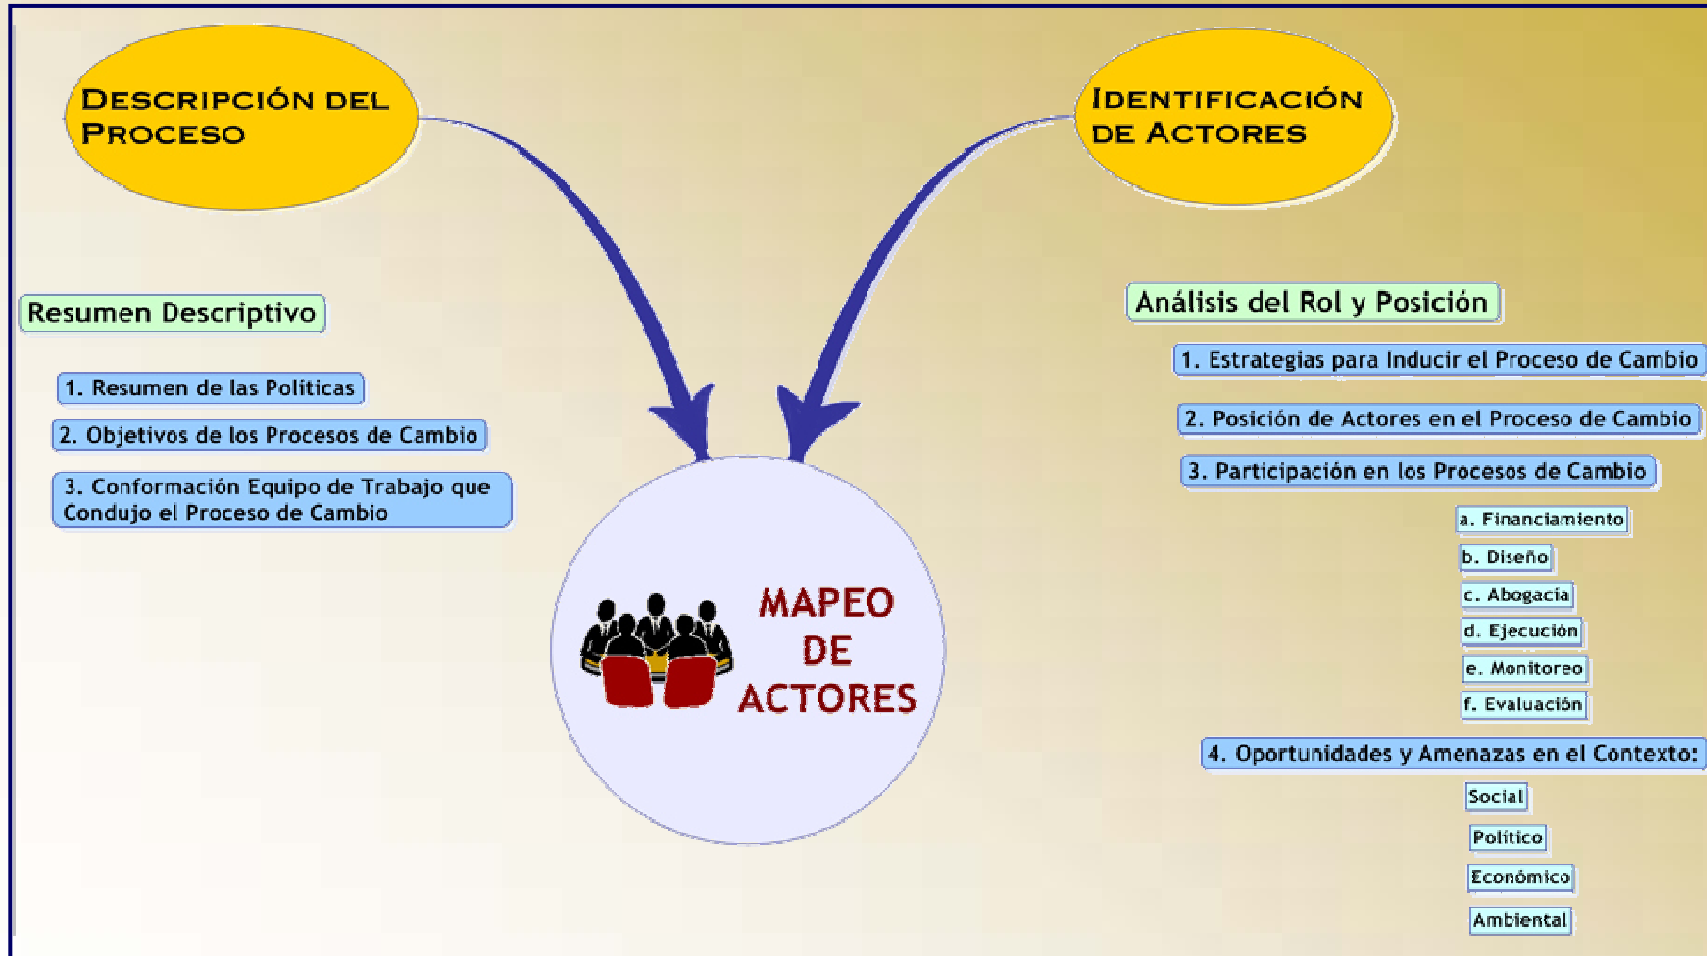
Descripción del Proceso

Identificación de Actores

Resumen Descriptivo

1. Resumen de las Políticas

2. Objetivos de los Procesos de Cambio

3. Conformación Equipo de Trabajo que Condujo el Proceso de Cambio

MAPEO DE ACTORES

Análisis del Rol y Posición

1. Estrategias para Inducir el Proceso de Cambio

2. Posición de Actores en el Proceso de Cambio

3. Participación en los Procesos de Cambio

a. Financiamiento

b. Diseño

c. Abogacía

d. Ejecución

e. Monitoreo

f. Evaluación

4. Oportunidades y Amenazas en el Contexto:

Social

Político

Económico

Ambiental